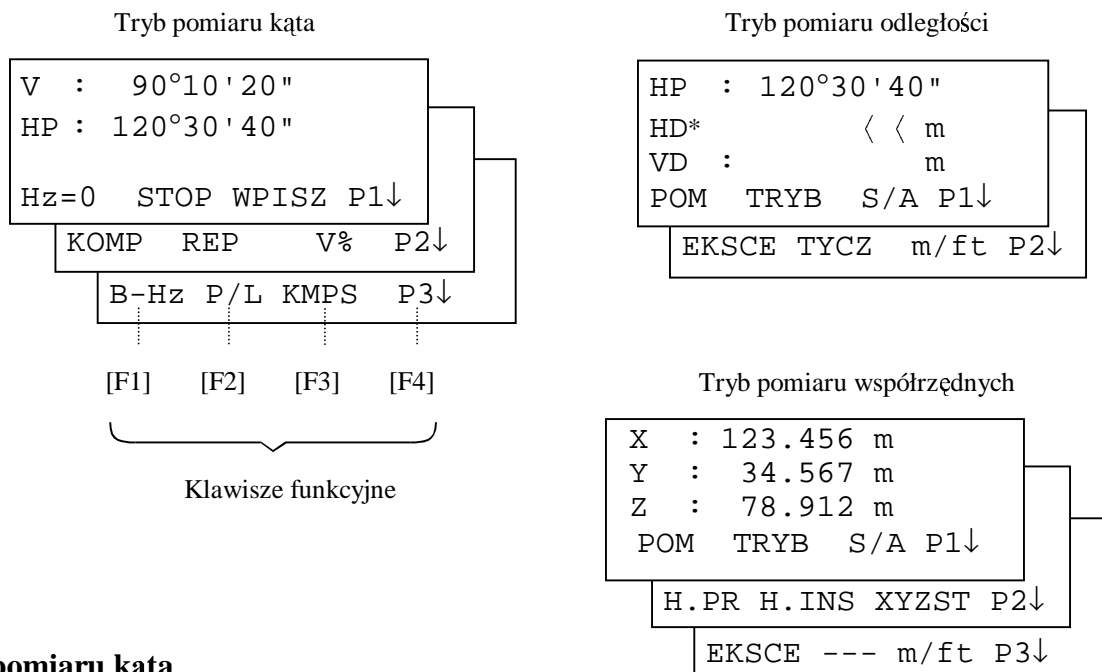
Tryb pomiaru kąta

V : 90°10'20"
HP : 120°30'40"

Hz=0 STOP WPISZ P1↓

KOMP REP V% P2↓

B-Hz P/L KMPS P3↓

[F1] [F2] [F3] [F4]

Klawisze funkcyjne

Tryb pomiaru odległości

HP : 120°30'40"
HD* 〈 〈 m
VD : m
POM TRYB S/A P1↓

EKSCE TYCZ m/ft P2↓

Tryb pomiaru współrzędnych

X : 123.456 m
Y : 34.567 m
Z : 78.912 m
POM TRYB S/A P1↓

H.PR H.INS XYZST P2↓

EKSCE --- m/ft P3↓

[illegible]pomiaru kąta